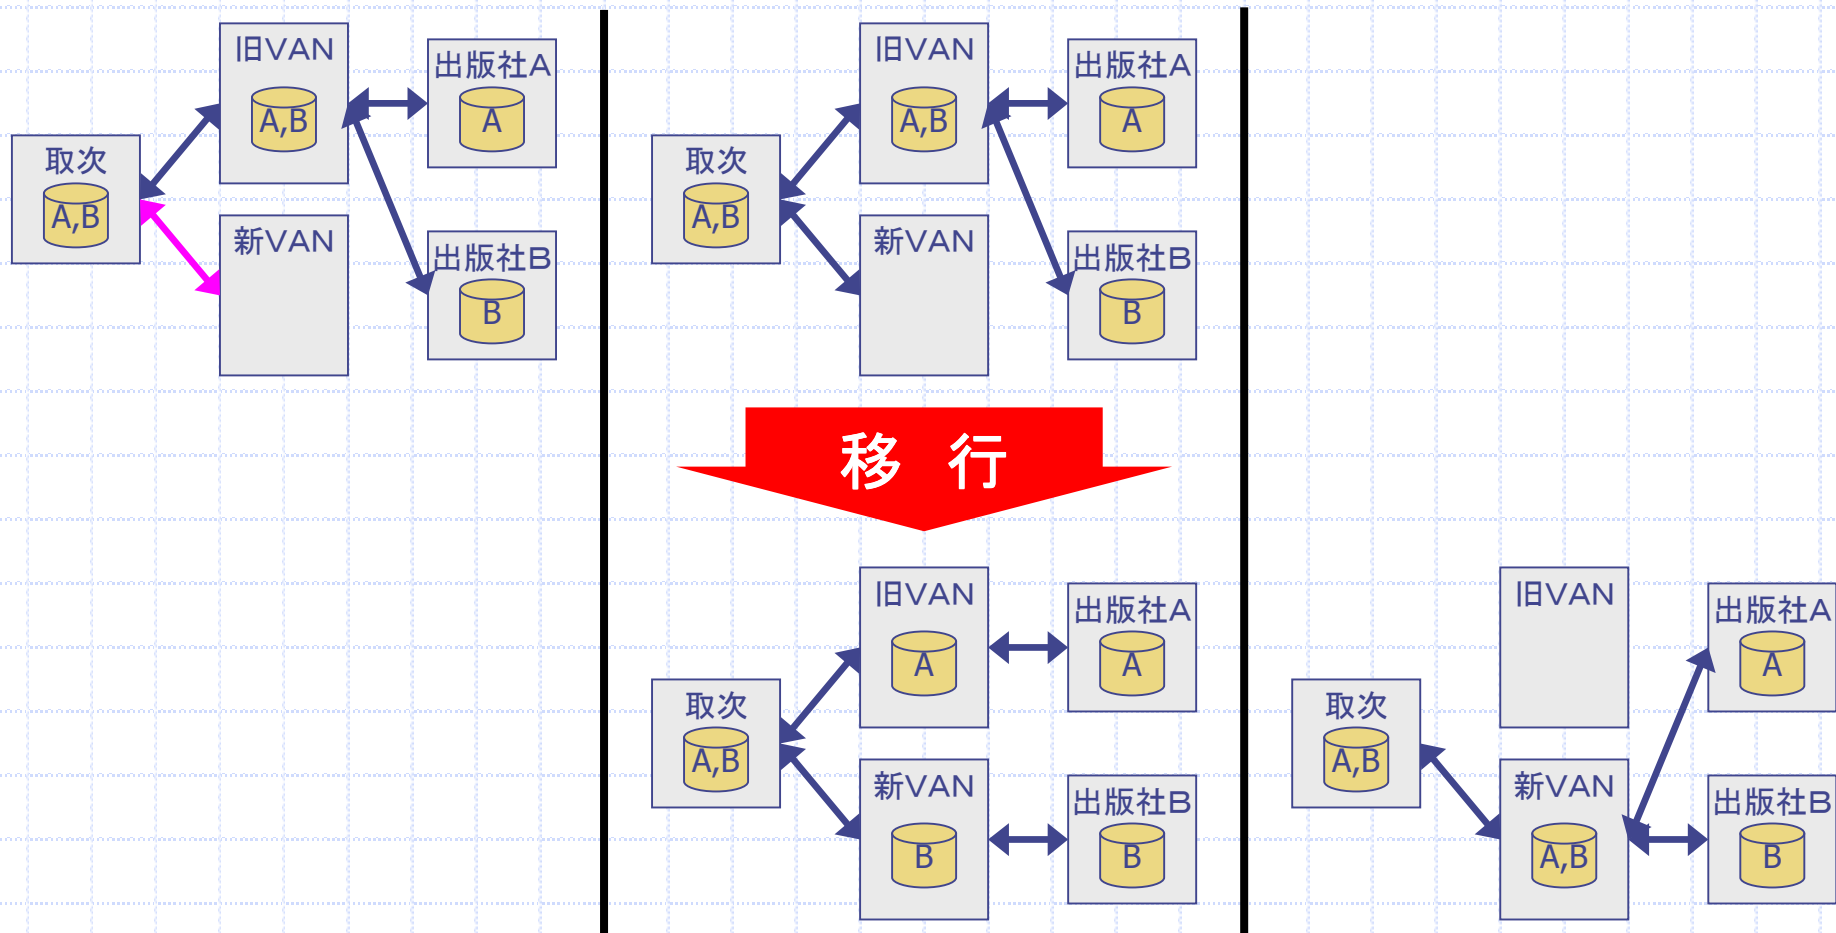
旧VAN
A,B

出版社A
A

取次
A,B

新VAN

出版社B
B

旧VAN
A,B

出版社A
A

取次
A,B

新VAN

出版社B
B

移 行

旧VAN
A

出版社A
A

取次
A,B

新VAN
B

出版社B
B

旧VAN

出版社A
A

取次
A,B

新VAN
A,B

出版社B
B